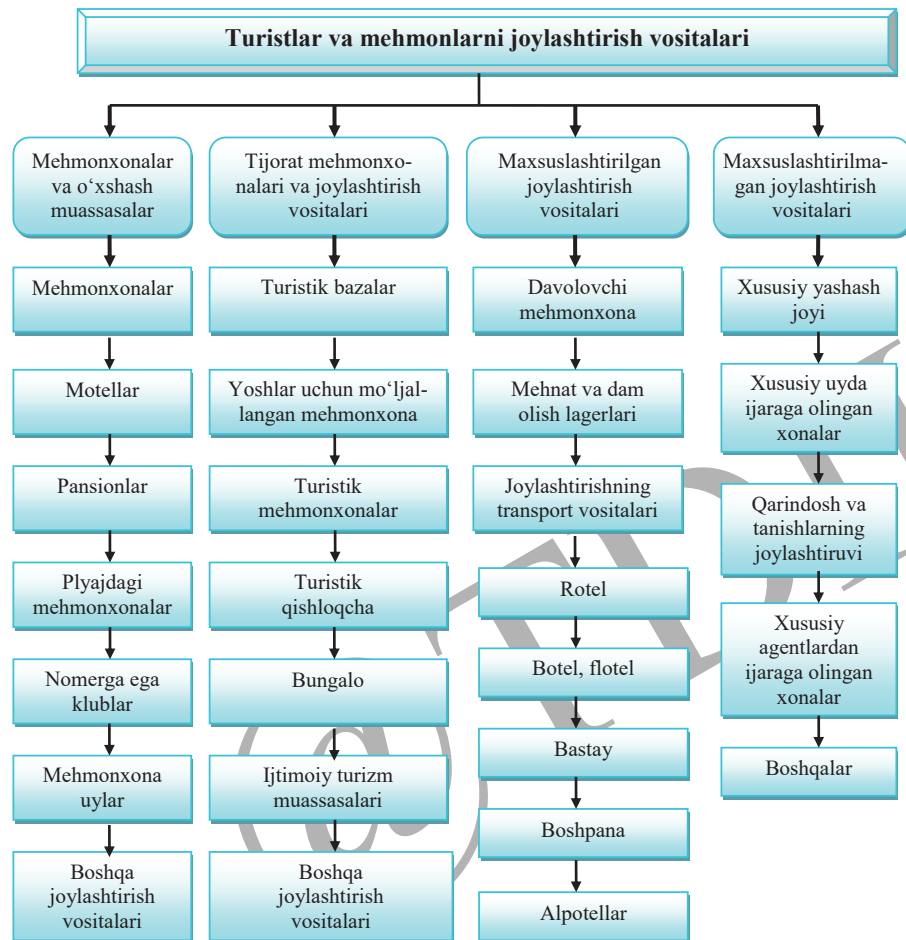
Turistlar va mehmonlarni joylashtirish vositalari

Mehmonxonalar va o‘xshash muassasalar

Mehmonxonalar

Motellar

Pansionlar

Plyajdagi mehmonxonalar

Nomerga ega klublar

Mehmonxona uylar

Boshqa joylashtirish vositalari

Tijorat mehmonxonalari va joylashtirish vositalari

Turistik bazalar

Yoshlar uchun mo‘ljallangan mehmonxona

Turistik mehmonxonalar

Turistik qishloqcha

Bungalo

Ijtimoiy turizm muassasalari

Boshqa joylashtirish vositalari

Maxsuslashtirilgan joylashtirish vositalari

Davolovchi mehmonxona

Mehnat va dam olish lagerlari

Joylashtirishning transport vositalari

Rotel

Botel, flotel

Bastay

Boshpana

Alpotellar

Maxsuslashtirilmagan joylashtirish vositalari

Xususiy yashash joyi

Xususiy uyda ijaraga olingan xonalar

Qarindosh va tanishlarning joylashtiruvi

Xususiy agentlardan ijaraga olingan xonalar

Boshqalar